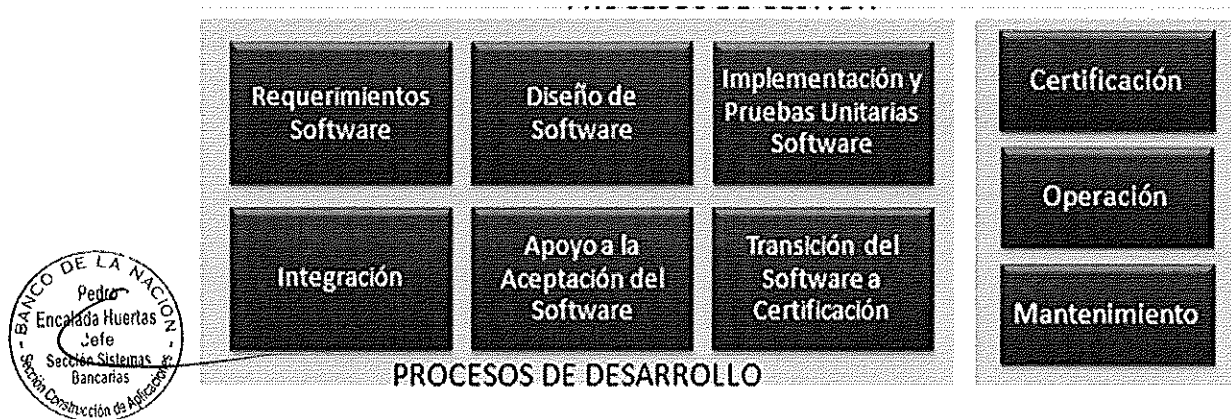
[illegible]

Requerimientos Software

Diseño de Software

Implementación y Pruebas Unitarias Software

Integración

Apoyo a la Aceptación del Software

Transición del Software a Certificación

PROCESOS DE DESARROLLO

Certificación

Operación

Mantenimiento

BANCO DE LA NACION
Pedro Encalada Huertas
Jefe
Sección Sistemas Bancarias
Sección Construcción de Aplicaciones